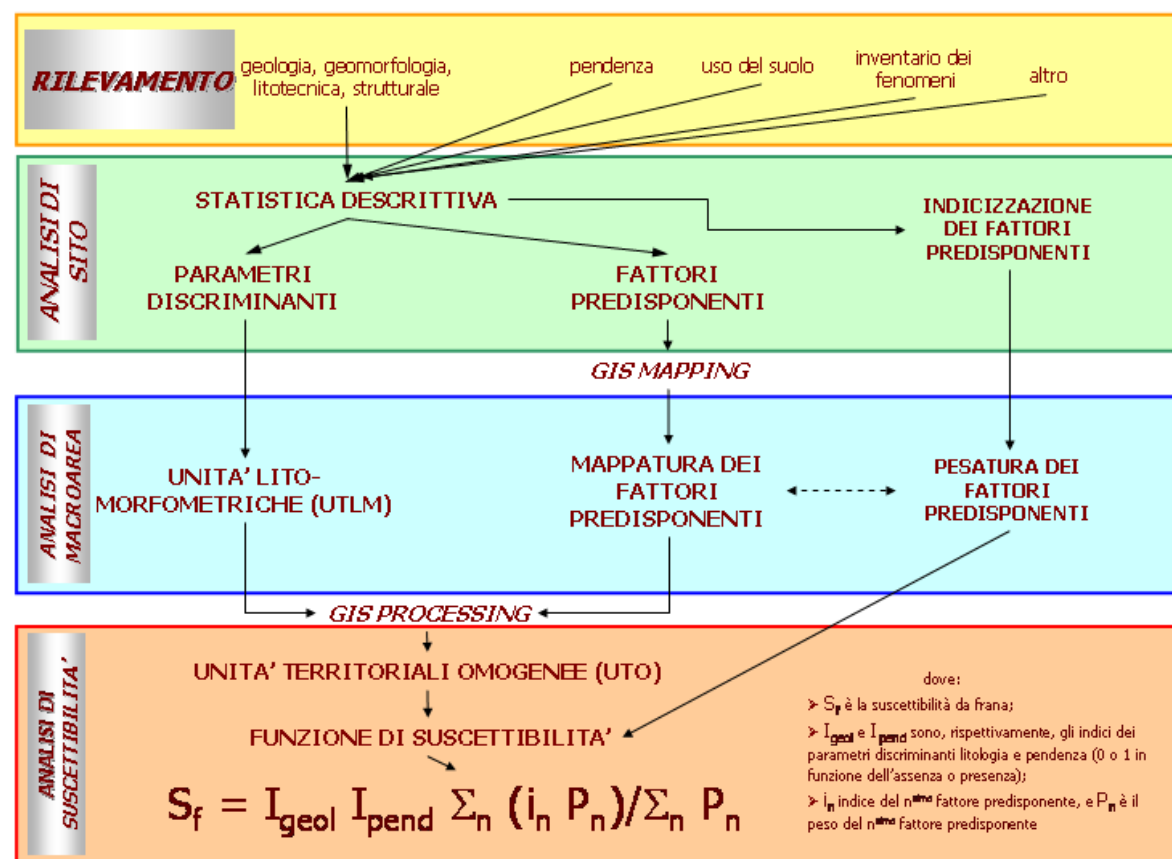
RILEVAMENTO

geologia, geomorfologia, litotecnica, strutturale

pendenza

uso del suolo

inventario dei fenomeni

altro

ANALISI DI SITO

STATISTICA DESCRITTIVA

INDICIZZAZIONE DEI FATTORI PREDISPONENTI

PARAMETRI DISCRIMINANTI

FATTORI PREDISPONENTI

GIS MAPPING

ANALISI DI MACROAREA

UNITA' LITO-MORFOMETRICHE (UTLM)

MAPPATURA DEI FATTORI PREDISPONENTI

PESATURA DEI FATTORI PREDISPONENTI

GIS PROCESSING

ANALISI DI SUSCETTIBILITA'

UNITA' TERRITORIALI OMOGENEE (UTO)

FUNZIONE DI SUSCETTIBILITA'

$S_f = I_{geol}\, I_{pend}\, \Sigma_n\, (i_n\, P_n)/\Sigma_n\, P_n$

dove:

➢ $S_f$ è la suscettibilità da frana;

➢ $I_{geol}$ e $I_{pend}$ sono, rispettivamente, gli indici dei parametri discriminanti litologia e pendenza (0 o 1 in funzione dell'assenza o presenza);

➢ $i_n$ indice del $n^{simo}$ fattore predisponente, e $P_n$ è il peso del $n^{simo}$ fattore predisponente